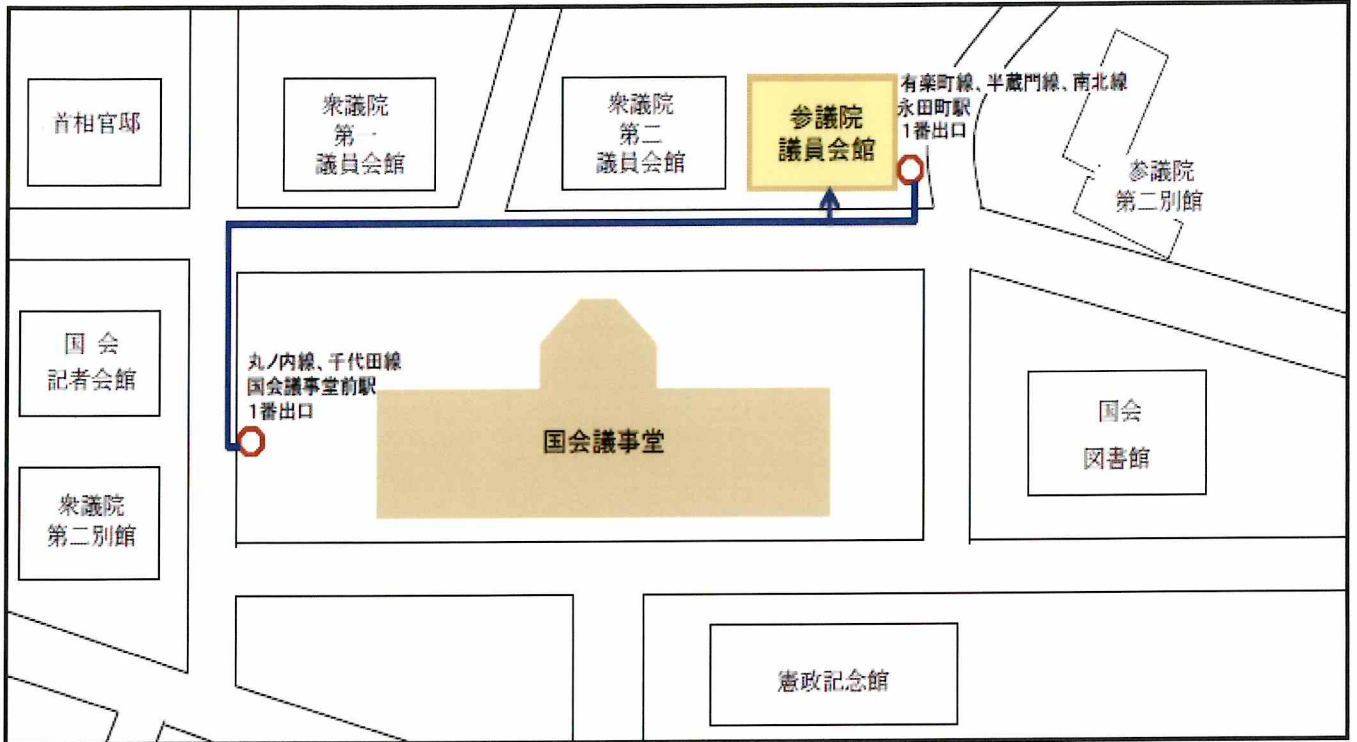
首相官邸

衆議院
第一
議員会館

衆議院
第二
議員会館

参議院
議員会館

有楽町線、半蔵門線、南北線
永田町駅
1番出口

参議院
第二別館

国会
記者会館

丸ノ内線、千代田線
国会議事堂前駅
1番出口

国会議事堂

国会
図書館

衆議院
第二別館

憲政記念館